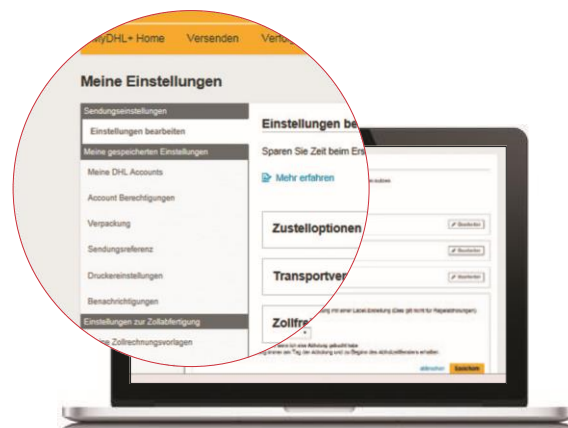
myDHL+ Home Versenden Verfo

Meine Einstellungen

Sendungseinstellungen

Einstellungen bearbeiten

Meine gespeicherten Einstellungen

Meine DHL Accounts

Account Berechtigungen

Verpackung

Sendungsreferenz

Druckereinstellungen

Benachrichtigungen

Einstellungen zur Zollabfertigung

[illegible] Zollrechnungsvorlagen

Einstellungen be

Sparen Sie Zeit beim Ers

Mehr erfahren

Zustelloptionen

Bearbeiten

Bearbeiten

Transportver

Bearbeiten

Zollfre

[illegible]

Sichern